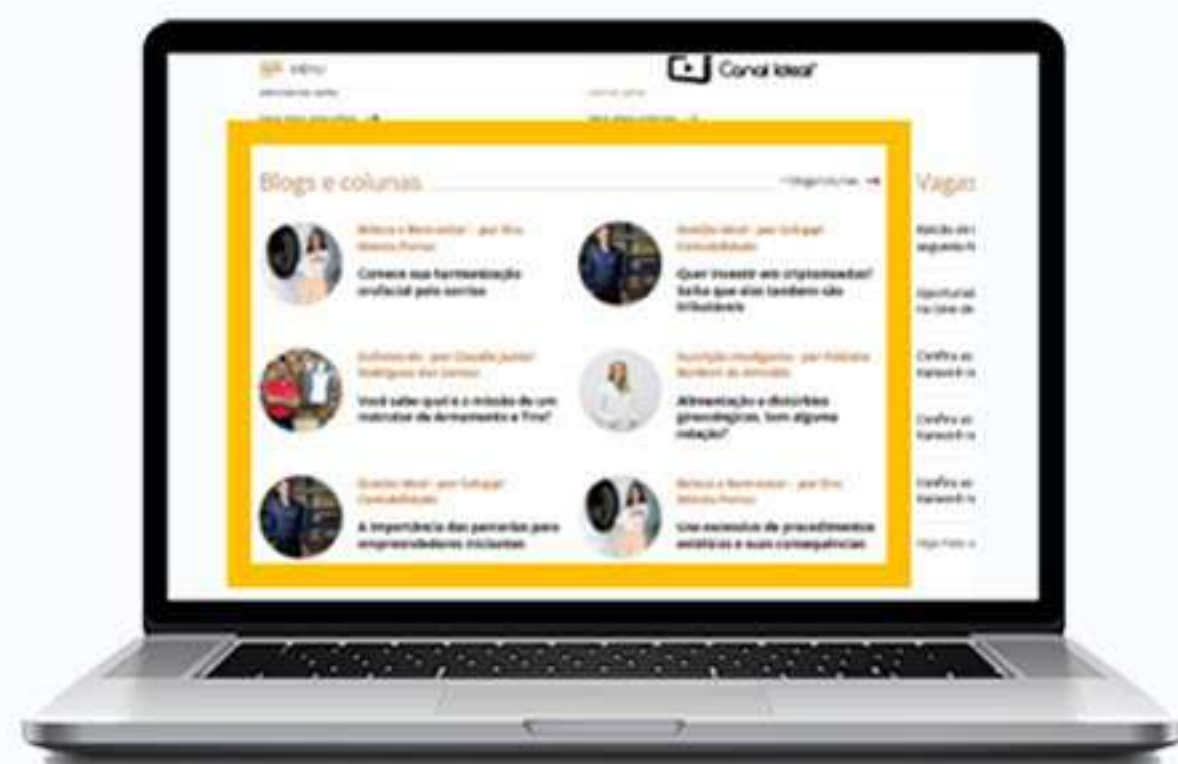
MENU

Canal Ideal

Blogs e colunas

Vagas

Beleza e Bem-estar - por Dra. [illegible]

Conheça sua harmonização orofacial pelo sorriso

Gestão Ideal - por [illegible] Contabilidade

Quer investir em criptomoedas? Saiba que eles também são tributáveis

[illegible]

Você sabe qual é o método de um instrutor de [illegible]?

Nutrição Inteligente - por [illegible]

Alimentação e distúrbios ginecológicos, tem alguma relação?

Gestão Ideal - por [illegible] Contabilidade

A importância das parcerias para empreendedores iniciantes

Beleza e Bem-estar - por Dra. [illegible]

Uso excessivo de procedimentos estéticos e suas consequências